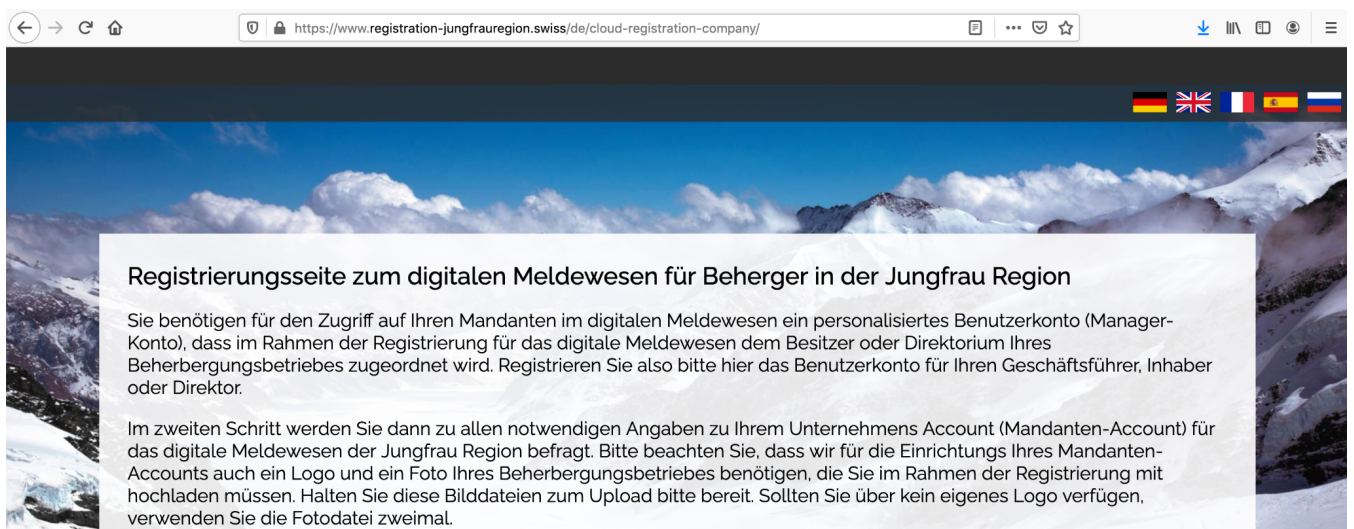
https://www.registration-jungfrauregion.swiss/de/cloud-registration-company/

Registrierungsseite zum digitalen Meldewesen für Beherger in der Jungfrau Region

Sie benötigen für den Zugriff auf Ihren Mandanten im digitalen Meldewesen ein personalisiertes Benutzerkonto (Manager-Konto), dass im Rahmen der Registrierung für das digitale Meldewesen dem Besitzer oder Direktorium Ihres Beherbergungsbetriebes zugeordnet wird. Registrieren Sie also bitte hier das Benutzerkonto für Ihren Geschäftsführer, Inhaber oder Direktor.

Im zweiten Schritt werden Sie dann zu allen notwendigen Angaben zu Ihrem Unternehmens Account (Mandanten-Account) für das digitale Meldewesen der Jungfrau Region befragt. Bitte beachten Sie, dass wir für die Einrichtungs Ihres Mandanten-Accounts auch ein Logo und ein Foto Ihres Beherbergungsbetriebes benötigen, die Sie im Rahmen der Registrierung mit hochladen müssen. Halten Sie diese Bilddateien zum Upload bitte bereit. Sollten Sie über kein eigenes Logo verfügen, verwenden Sie die Fotodatei zweimal.